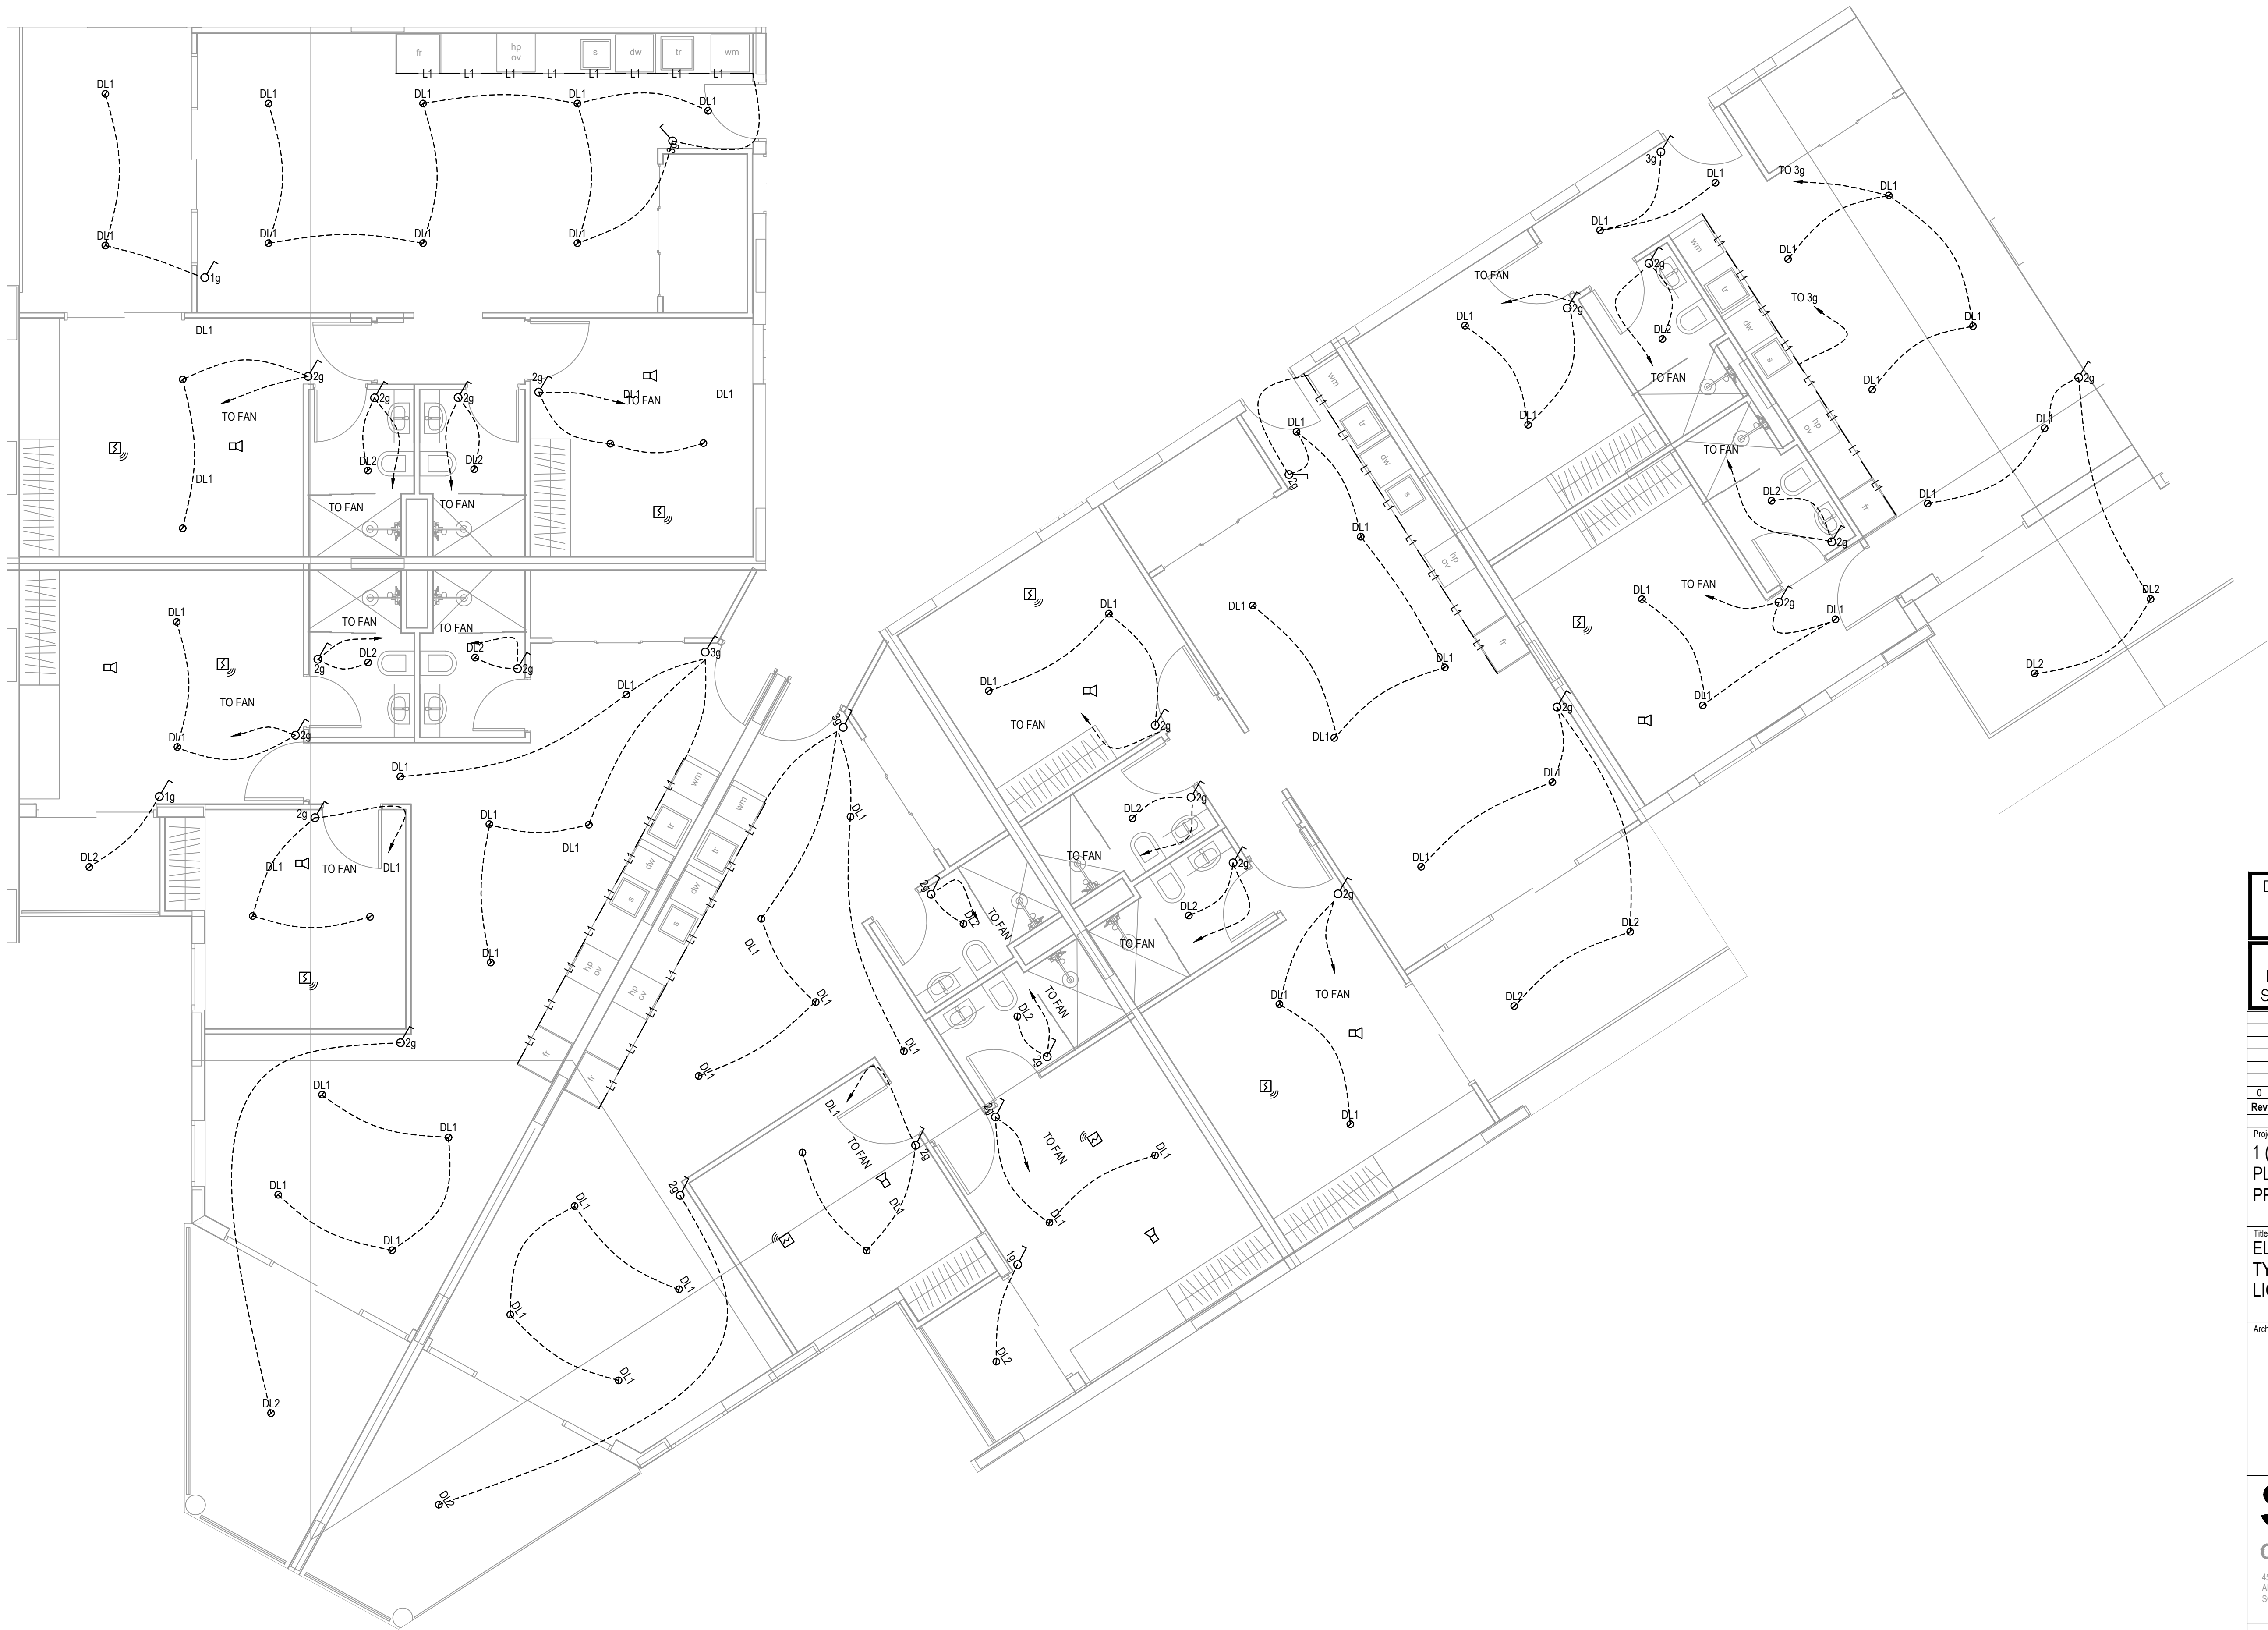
fr
hp ov
s
dw
tr
wm
L1 L1 L1 L1 L1 L1 L1 L1
DL1 DL1 DL1 DL1 DL1
3g
DL1 DL1 DL1 DL1
1g
DL1
2g
2g
2g
2g
TO FAN
DL1
TO FAN
DL1
DL2
DL2
DL1
TO FAN
TO FAN
DL1
TO FAN
TO FAN
DL2
DL2
2g
2g
TO FAN
DL1
2g
3g
DL1
DL1
1g
2g
DL1
TO FAN
DL1
DL2
DL1
DL1
DL1
2g
DL1
DL1
DL1
DL1
DL1
DL2
wm
wm
L1
tr
tr
dw
dw
s
s
hp ov
hp ov
fr
tr
3g
DL1
DL1
DL1
DL1
DL1
DL1
DL1
DL1
DL1
DL2
DL1
TO FAN
2g
2g
TO FAN
DL1
DL1
DL2
TO FAN
2g
TO FAN
DL2
TO FAN
2g
TO FAN
2g
DL2
TO FAN
2g
DL1
DL1
DL1
1g
DL2
DL1
DL1
DL1
TO FAN
DL1
DL1
DL2
DL1
DL2
3g
DL1
TO 3g
DL1
DL1
DL1
TO FAN
2g
TO 3g
DL1
2g
DL2
DL1
TO FAN
DL1
DL1
2g
wm
tr
dw
s
hp ov
fr
L1
TO FAN
DL1
DL2
2g
DL1
DL1
TO FAN
2g
DL1
DL1
DL2
DL1
DL2
2g
DL1
DL1
0
Rev
Proj
1
PL
PF
Title
EL
TY
LI
Arch
S